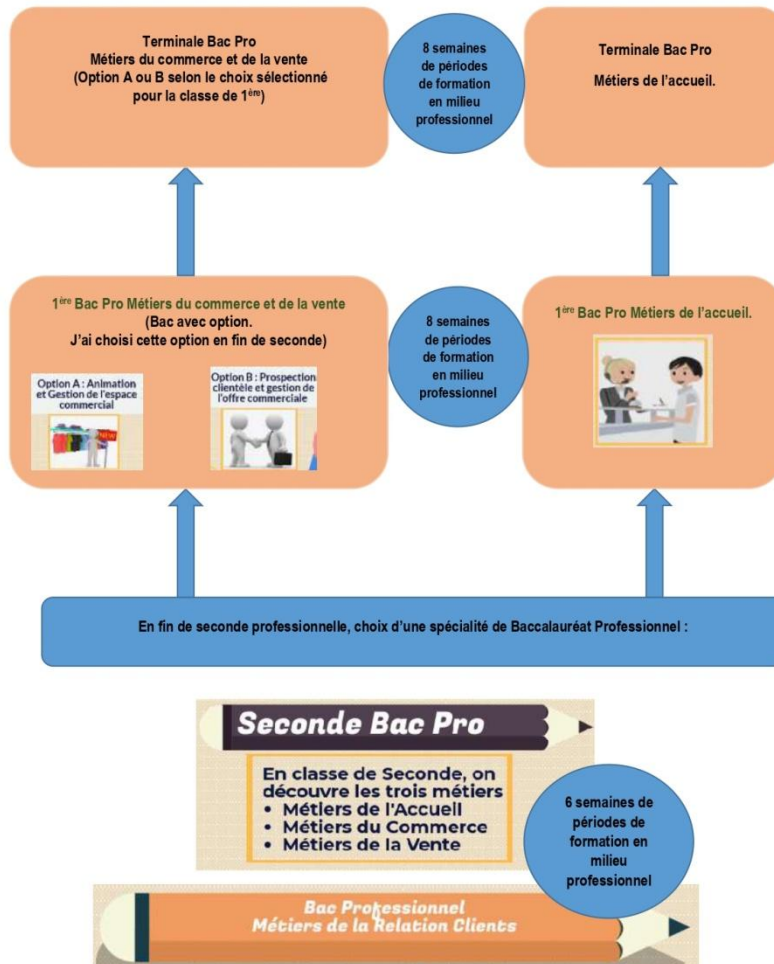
Terminale Bac Pro
Métiers du commerce et de la vente
(Option A ou B selon le choix sélectionné pour la classe de 1ère)

8 semaines de périodes de formation en milieu professionnel

Terminale Bac Pro
Métiers de l'accueil.

1ère Bac Pro Métiers du commerce et de la vente
(Bac avec option.
J'ai choisi cette option en fin de seconde)

Option A : Animation et Gestion de l'espace commercial

Option B : Prospection clientèle et gestion de l'offre commerciale

8 semaines de périodes de formation en milieu professionnel

1ère Bac Pro Métiers de l'accueil.

En fin de seconde professionnelle, choix d'une spécialité de Baccalauréat Professionnel :

Seconde Bac Pro

En classe de Seconde, on découvre les trois métiers
• Métiers de l'Accueil
• Métiers du Commerce
• Métiers de la Vente

6 semaines de périodes de formation en milieu professionnel

Bac Professionnel
Métiers de la Relation Clients